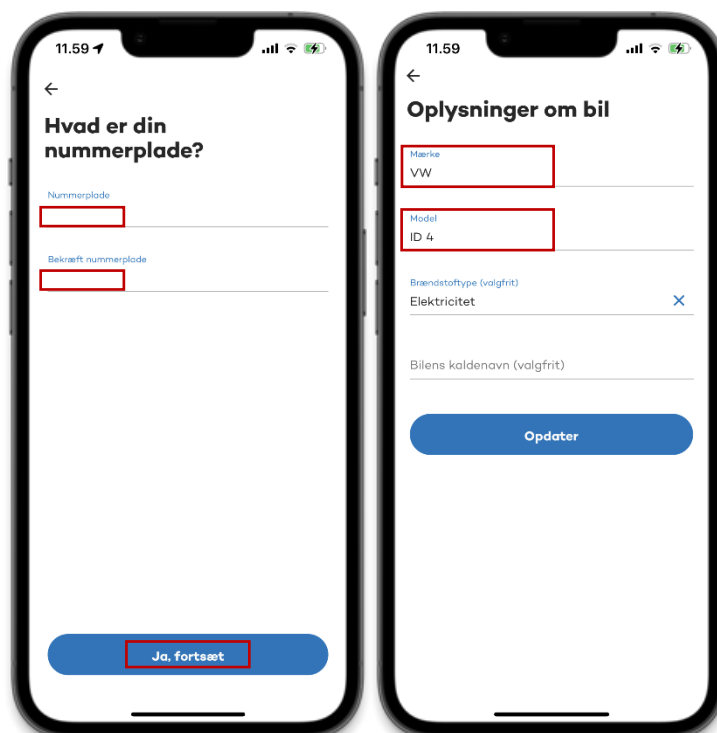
11.59

←

Hvad er din nummerplade?

Nummerplade

Bekræft nummerplade

Ja, fortsæt

11.59

←

Oplysninger om bil

Mærke
VW

Model
ID 4

Brændstoftype (valgfrit)
Elektricitet ×

Bilens kaldenavn (valgfrit)

Opdater